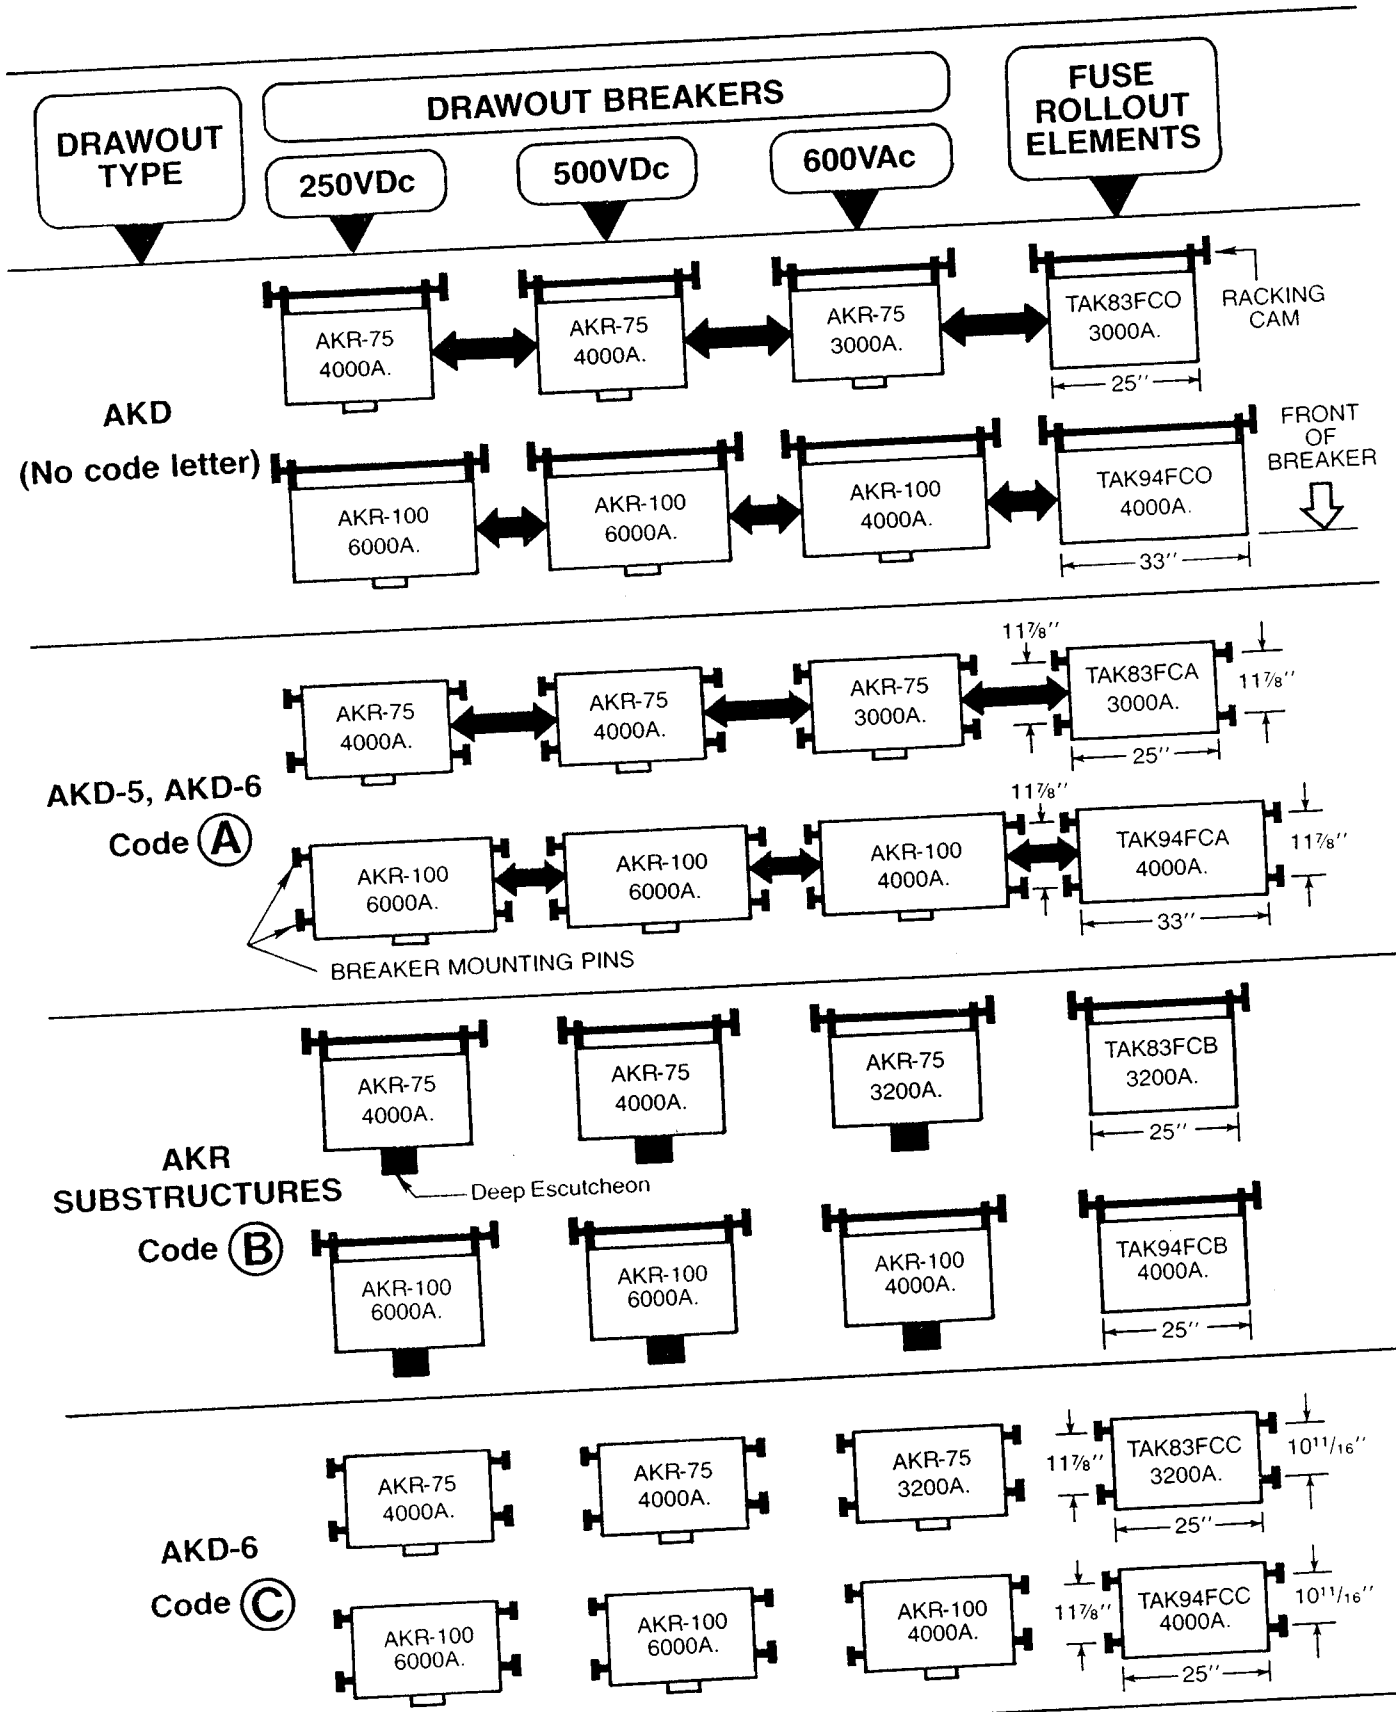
DRAWOUT TYPE

DRAWOUT BREAKERS

250VDc

500VDc

600VAc

FUSE ROLLOUT ELEMENTS

AKD (No code letter)

AKR-75 4000A.

AKR-75 4000A.

AKR-75 3000A.

TAK83FCO 3000A.

RACKING CAM

25″

AKR-100 6000A.

AKR-100 6000A.

AKR-100 4000A.

TAK94FCO 4000A.

FRONT OF BREAKER

33″

AKD-5, AKD-6 Code Ⓐ

AKR-75 4000A.

AKR-75 4000A.

AKR-75 3000A.

$11\frac{7}{8}$″

TAK83FCA 3000A.

$11\frac{7}{8}$″

25″

AKR-100 6000A.

AKR-100 6000A.

AKR-100 4000A.

$11\frac{7}{8}$″

TAK94FCA 4000A.

$11\frac{7}{8}$″

33″

BREAKER MOUNTING PINS

AKR SUBSTRUCTURES Code Ⓑ

AKR-75 4000A.

AKR-75 4000A.

AKR-75 3200A.

TAK83FCB 3200A.

25″

Deep Escutcheon

AKR-100 6000A.

AKR-100 6000A.

AKR-100 4000A.

TAK94FCB 4000A.

25″

AKD-6 Code Ⓒ

AKR-75 4000A.

AKR-75 4000A.

AKR-75 3200A.

$11\frac{7}{8}$″

TAK83FCC 3200A.

$10\frac{11}{16}$″

25″

AKR-100 6000A.

AKR-100 6000A.

AKR-100 4000A.

$11\frac{7}{8}$″

TAK94FCC 4000A.

$10\frac{11}{16}$″

25″